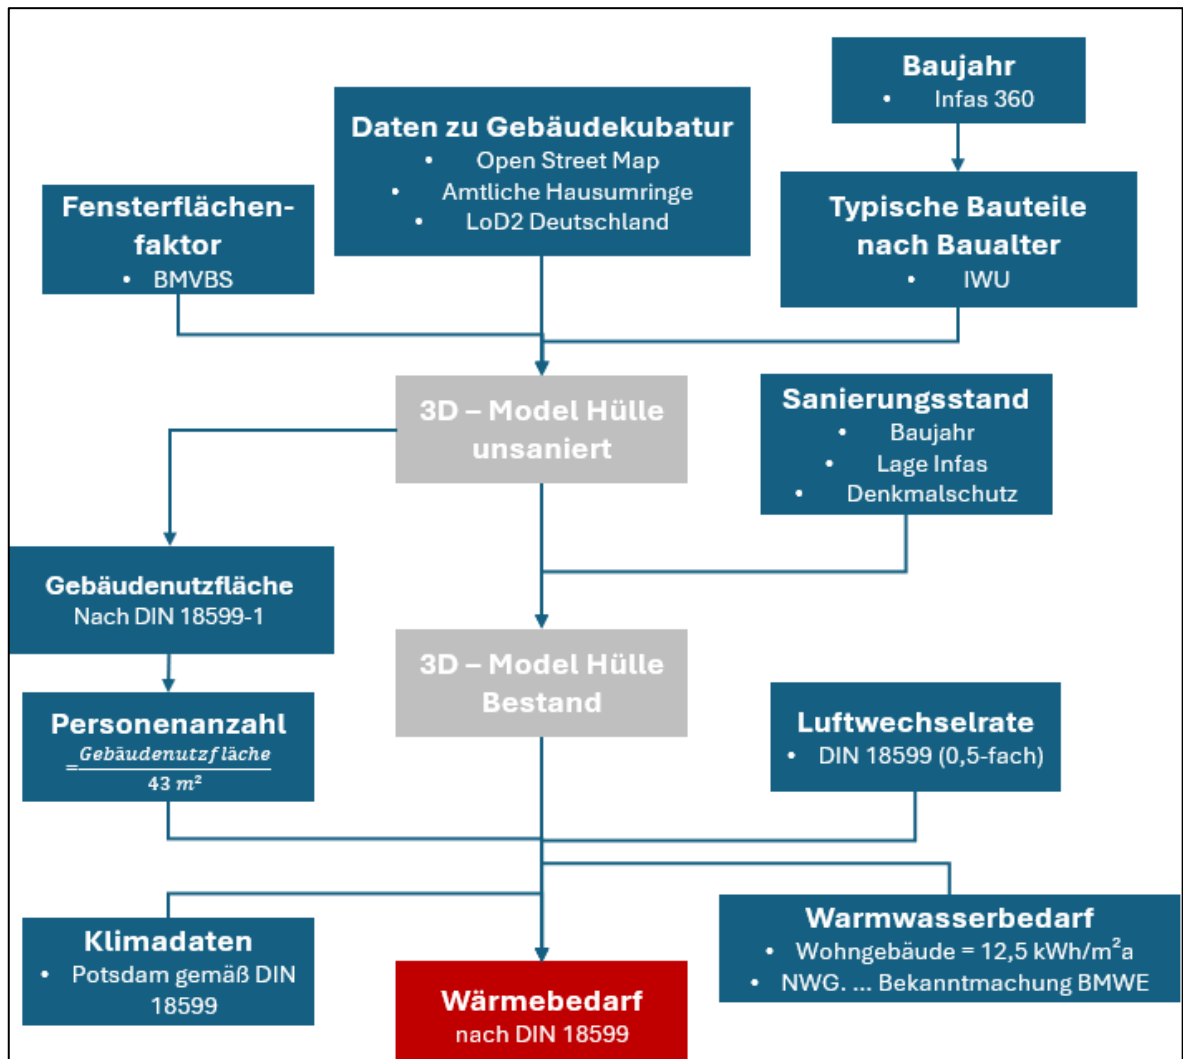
Baujahr
• Infas 360

Daten zu Gebäudekubatur
• Open Street Map
• Amtliche Hausumringe
• LoD2 Deutschland

Fensterflächenfaktor
• BMVBS

Typische Bauteile nach Baualter
• IWU

3D – Model Hülle unsaniert

Sanierungsstand
• Baujahr
• Lage Infas
• Denkmalschutz

Gebäudenutzfläche
Nach DIN 18599-1

3D – Model Hülle Bestand

Personenanzahl
$= \frac{Gebäudenutzfläche}{43\ m^2}$

Luftwechselrate
• DIN 18599 (0,5-fach)

Klimadaten
• Potsdam gemäß DIN 18599

Wärmebedarf
nach DIN 18599

Warmwasserbedarf
• Wohngebäude = 12,5 kWh/m$^2$a
• NWG. ... Bekanntmachung BMWE